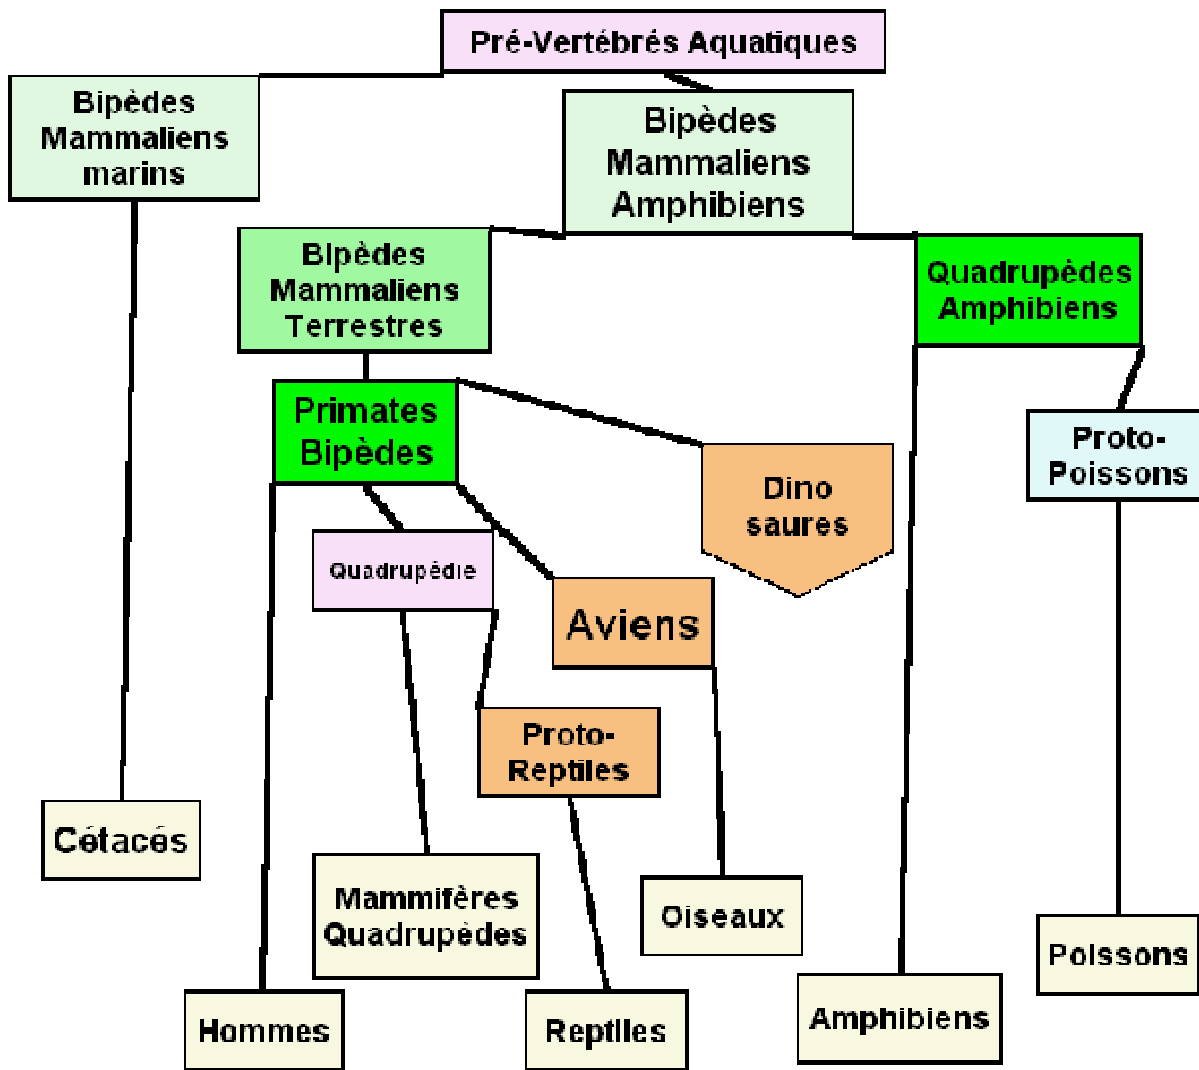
Pré-Vertébrés Aquatiques

Bipèdes Mammaliens marins

Bipèdes Mammaliens Amphibiens

Bipèdes Mammaliens Terrestres

Quadrupèdes Amphibiens

Primates Bipèdes

Dino saures

Proto-Poissons

Quadrupédie

Aviens

Proto-Reptiles

Cétacés

Mammifères Quadrupèdes

Oiseaux

Poissons

Hommes

Reptiles

Amphibiens